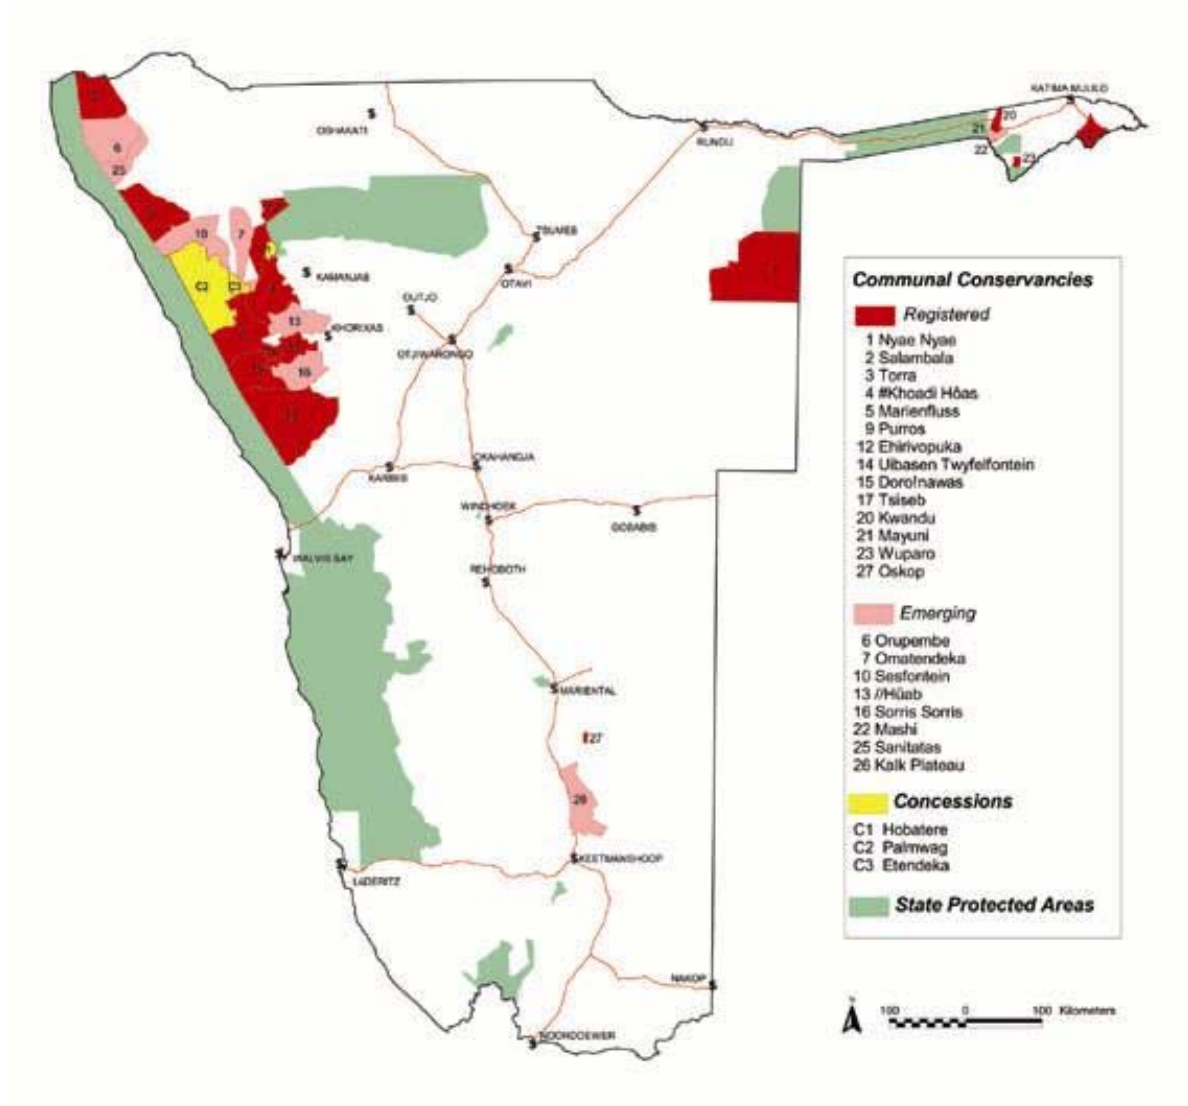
KATIMA MULILO
OSHAKATI
RUNDU
6
25
10
7
C1
C2
C3
KAMANJAB
TSUMEB
OTAVI
OUTJO
13
KHORIXAS
OTJIWARONGO
16
OKAHANDJA
KARIBIB
WINDHOEK
GOBABIS
WALVIS BAY
REHOBOTH
MARIENTAL
27
26
KEETMANSHOOP
LÜDERITZ
NAKOP
NOORDOEWER
20
21
22
23

Communal Conservancies

Registered
1 Nyae Nyae
2 Salambala
3 Torra
4 ≠Khoadi Hôas
5 Marienfluss
9 Purros
12 Ehirivopuka
14 Uibasen Twyfelfontein
15 Doro!nawas
17 Tsiseb
20 Kwandu
21 Mayuni
23 Wuparo
27 Oskop

Emerging
6 Orupembe
7 Omatendeka
10 Sesfontein
13 //Hûab
16 Sorris Sorris
22 Mashi
25 Sanitatas
26 Kalk Plateau

Concessions
C1 Hobatere
C2 Palmwag
C3 Etendeka

State Protected Areas

N
100 0 100 Kilometers